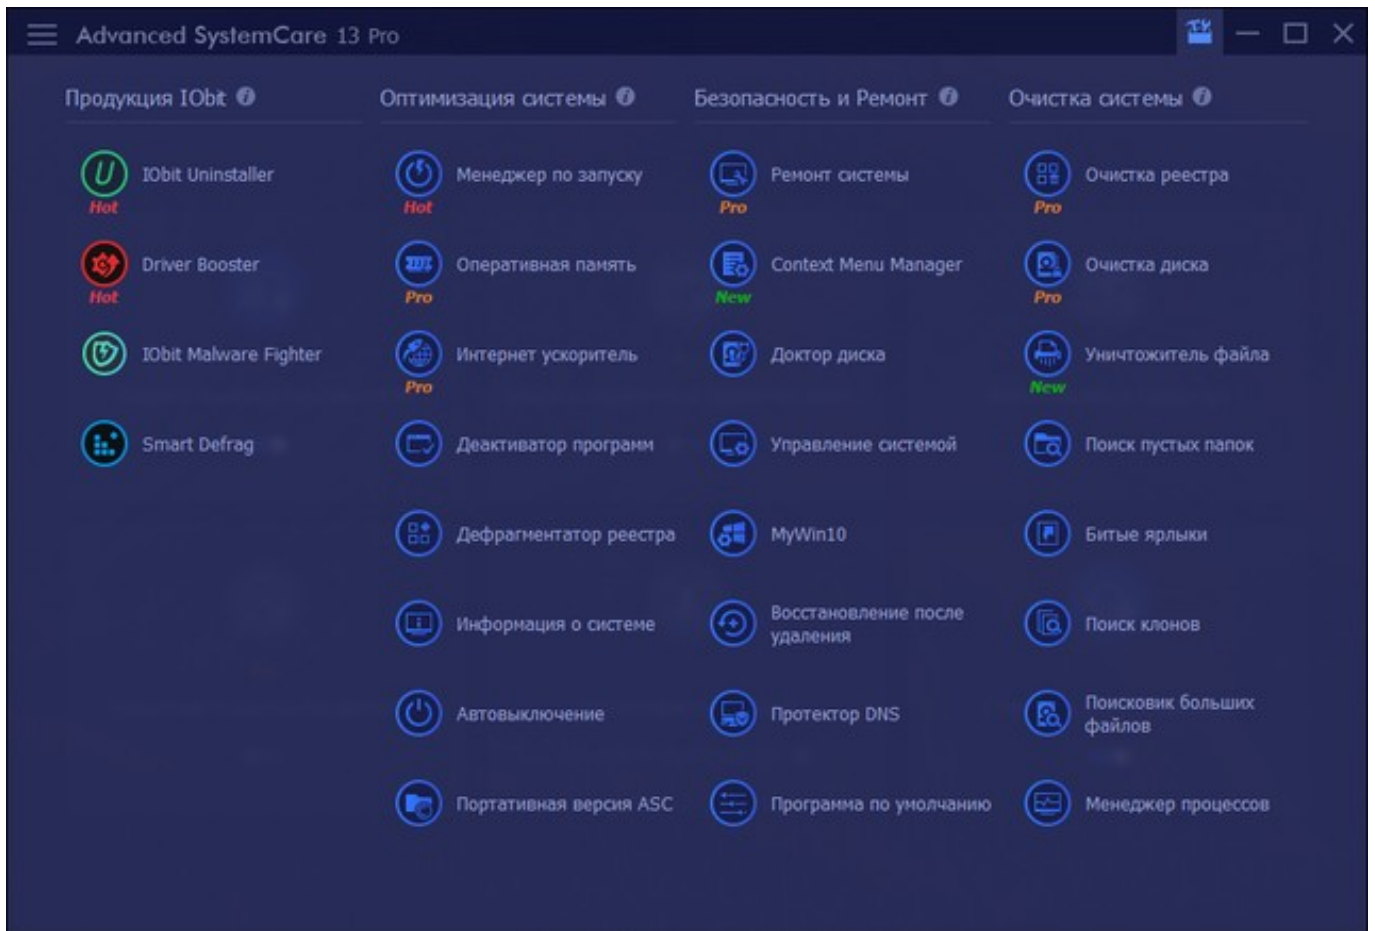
Advanced SystemCare 13 Pro

Продукция IObit

IObit Uninstaller
Hot

Driver Booster
Hot

IObit Malware Fighter

Smart Defrag

Оптимизация системы

Менеджер по запуску
Hot

Оперативная память
Pro

Интернет ускоритель
Pro

Деактиватор программ

Дефрагментатор реестра

Информация о системе

Автовыключение

Портативная версия ASC

Безопасность и Ремонт

Ремонт системы
Pro

Context Menu Manager
New

Доктор диска

Управление системой

MyWin10

Восстановление после удаления

Протектор DNS

Программа по умолчанию

Очистка системы

Очистка реестра
Pro

Очистка диска
Pro

Уничтожитель файла
New

Поиск пустых папок

Битые ярлыки

Поиск клонов

Поисковик больших файлов

Менеджер процессов